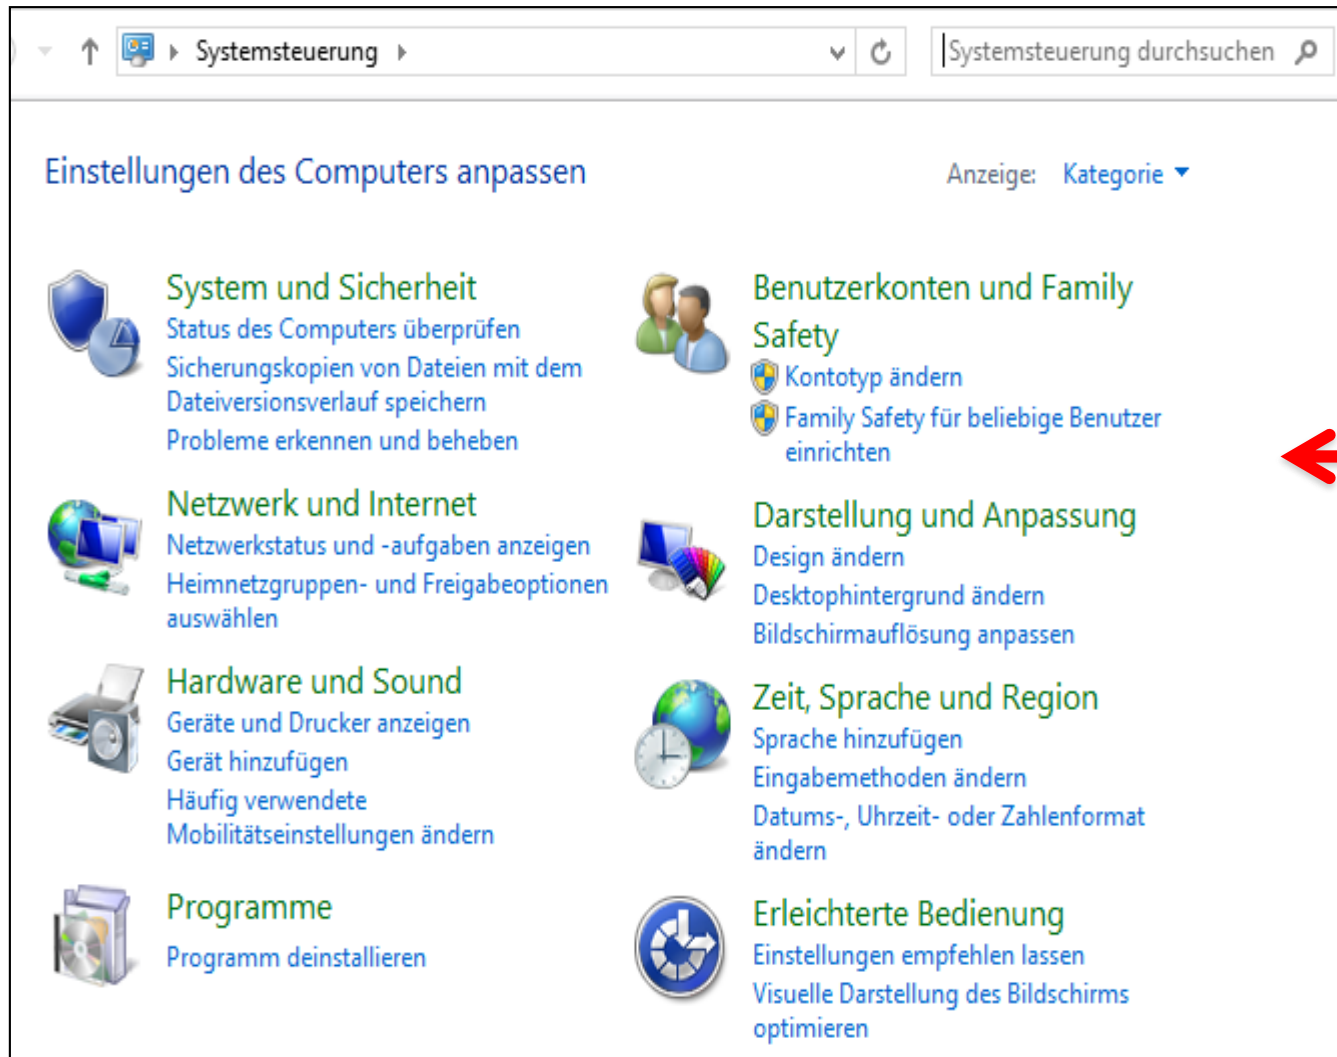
Systemsteuerung

Systemsteuerung durchsuchen

Einstellungen des Computers anpassen

Anzeige: Kategorie

System und Sicherheit
Status des Computers überprüfen
Sicherungskopien von Dateien mit dem Dateiversionsverlauf speichern
Probleme erkennen und beheben

Netzwerk und Internet
Netzwerkstatus und -aufgaben anzeigen
Heimnetzgruppen- und Freigabeoptionen auswählen

Hardware und Sound
Geräte und Drucker anzeigen
Gerät hinzufügen
Häufig verwendete Mobilitätseinstellungen ändern

Programme
Programm deinstallieren

Benutzerkonten und Family Safety
Kontotyp ändern
Family Safety für beliebige Benutzer einrichten

Darstellung und Anpassung
Design ändern
Desktophintergrund ändern
Bildschirmauflösung anpassen

Zeit, Sprache und Region
Sprache hinzufügen
Eingabemethoden ändern
Datums-, Uhrzeit- oder Zahlenformat ändern

Erleichterte Bedienung
Einstellungen empfehlen lassen
Visuelle Darstellung des Bildschirms optimieren